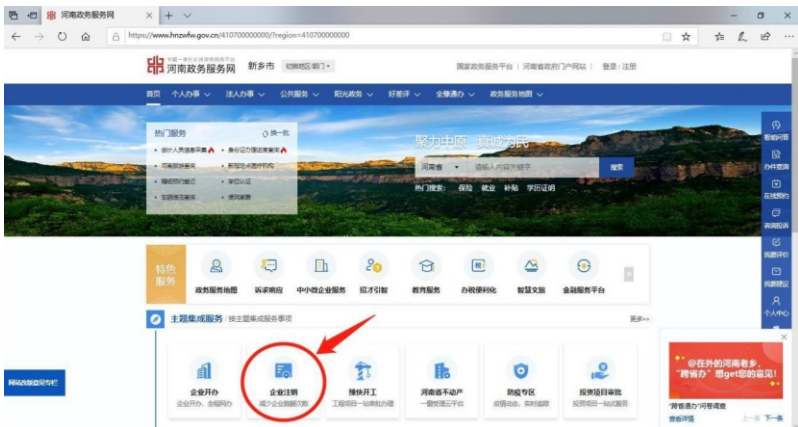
河南政务服务网
https://www.hnzwfw.gov.cn/410700000000/?region=410700000000

河南政务服务网 新乡市 切换地区/部门
国家政务服务平台 | 河南省政府门户网站 | 登录/注册

首页 个人办事 法人办事 公共服务 阳光政务 好差评 全豫通办 政务服务地图

热门服务 换一批
聚力中原 真诚为民
河南省 请输入内容关键字 搜索
热门搜索: 保险 就业 补贴 学历证明

特色服务
政务服务地图 诉求响应 中小微企业服务 招才引智 教育服务 办税便利化 智慧文旅 金融服务平台

主题集成服务 / 按主题集成服务事项
更多>>

企业开办
企业注销
增加开工
河南省不动产
防疫专区
投资项目审批

@在外的河南老乡,"跨省办"想get您的意见!
"跨省通办"问卷调查
上一条 下一条

智能问答
办件查询
在线预约
咨询投诉
我要评价
我要建议
个人中心